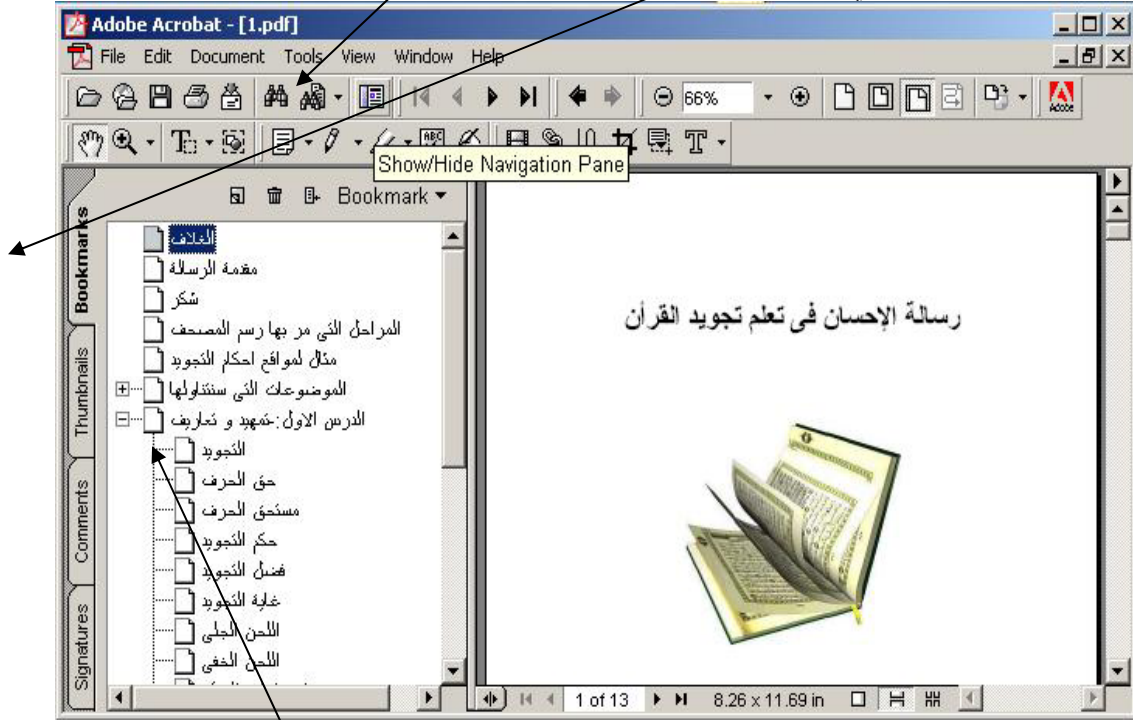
Adobe Acrobat - [1.pdf]

File Edit Document Tools View Window Help

66%

Show/Hide Navigation Pane

Bookmark

Bookmarks

Thumbnails

Comments

Signatures

الغلاف
مقدمة الرسالة
شكر
المراحل التى مر بها رسم المصحف
مثال لمواقع احكام التجويد
الموضوعات التى سنتناولها
الدرس الاول :تمهيد و تعاريف
التجويد
حق الحرف
مستحق الحرف
حكم التجويد
فضل التجويد
غاية التجويد
اللحن الجلى
اللحن الخفى

رسالة الإحسان فى تعلم تجويد القرآن

1 of 13

8.26 x 11.69 in